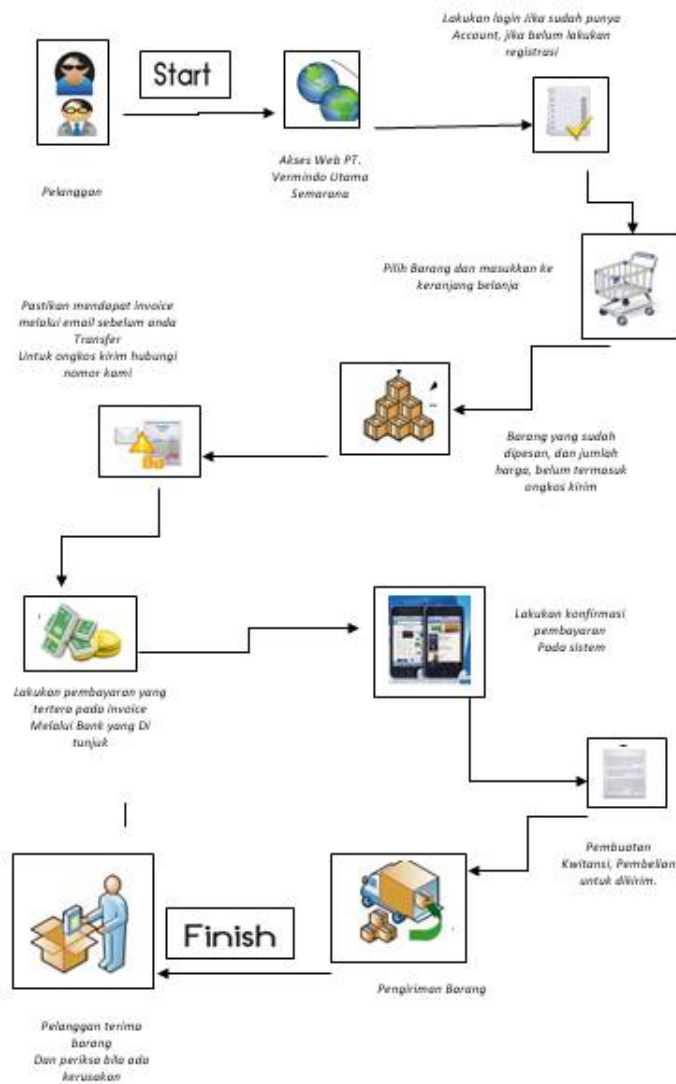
Lakukan login Jika sudah punya Account, jika belum lakukan registrasi

Start

Pelanggan

Akses Web PT. Vermindo Utama Semarang

Pilih Barang dan masukkan ke keranjang belanja

Pastikan mendapat invoice melalui email sebelum anda Transfer
Untuk ongkos kirim hubungi nomor kami

Barang yang sudah dipesan, dan jumlah harga, belum termasuk ongkos kirim

Lakukan konfirmasi pembayaran Pada sistem

Lakukan pembayaran yang tertera pada invoice Melalui Bank yang Di tunjuk

Pembuatan Kwitansi, Pembelian untuk dikirim.

Finish

Pengiriman Barang

Pelanggan terima barang
Dan periksa bila ada kerusakan